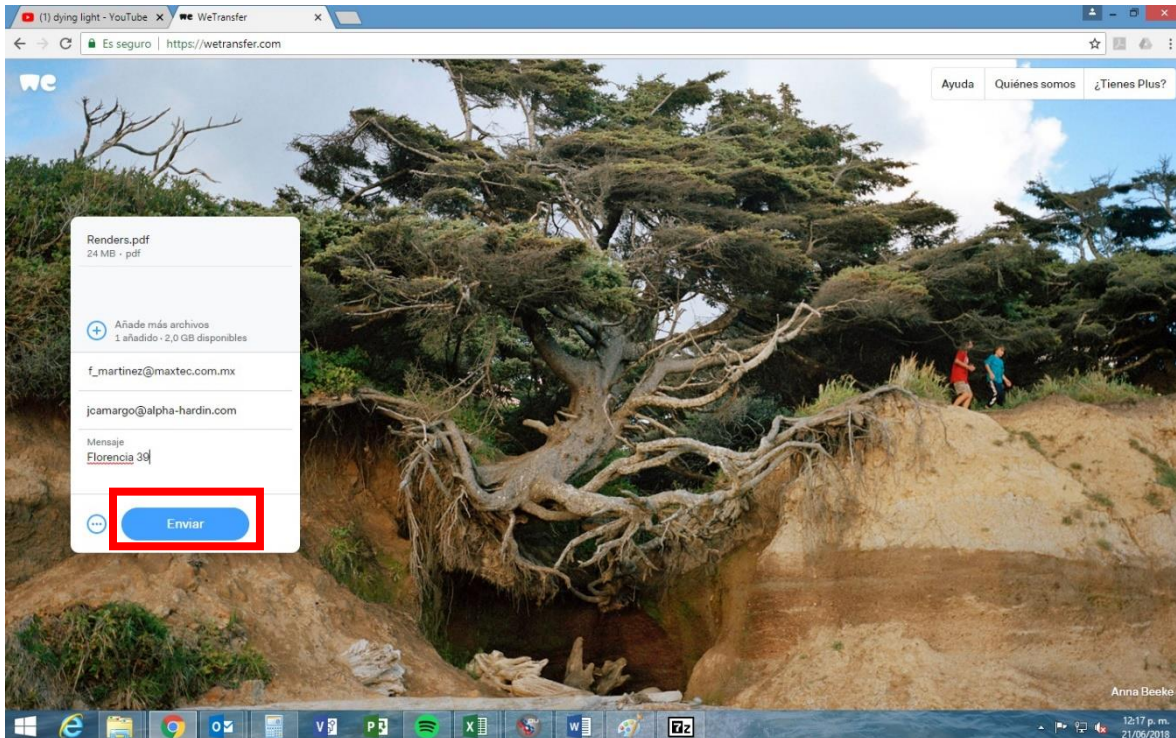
(1) dying light - YouTube ×
WeTransfer ×

Es seguro | https://wetransfer.com

we

Ayuda | Quiénes somos | ¿Tienes Plus?

Renders.pdf
24 MB · pdf

Añade más archivos
1 añadido · 2,0 GB disponibles

f_martinez@maxtec.com.mx

jcamargo@alpha-hardin.com

Mensaje
Florencia 39

Enviar

Anna Beeke

12:17 p. m.
21/06/2018